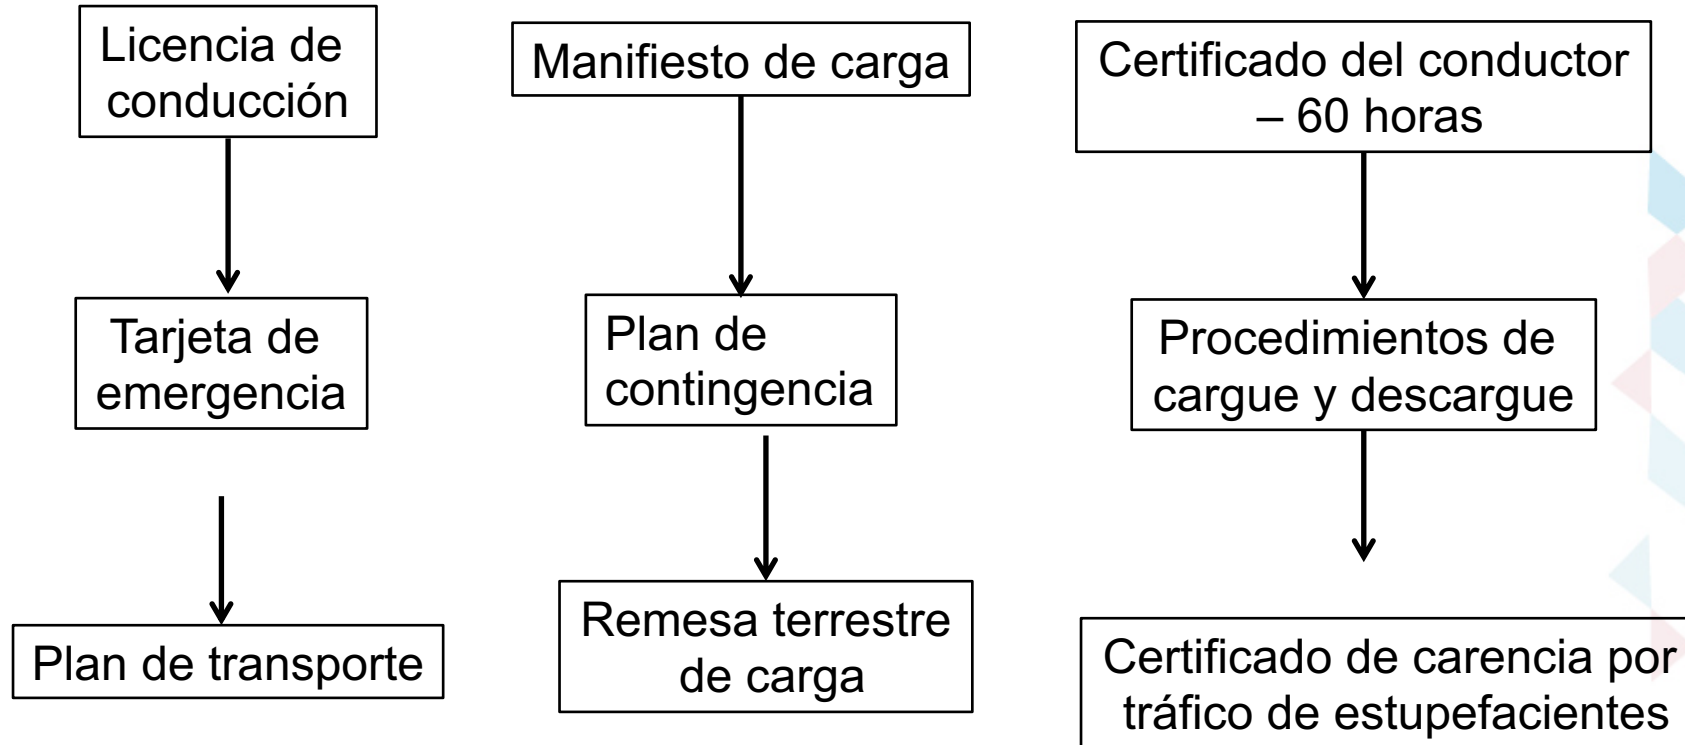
Licencia de conducción

Tarjeta de emergencia

Plan de transporte

Manifiesto de carga

Plan de contingencia

Remesa terrestre de carga

Certificado del conductor – 60 horas

Procedimientos de cargue y descargue

Certificado de carencia por tráfico de estupefacientes